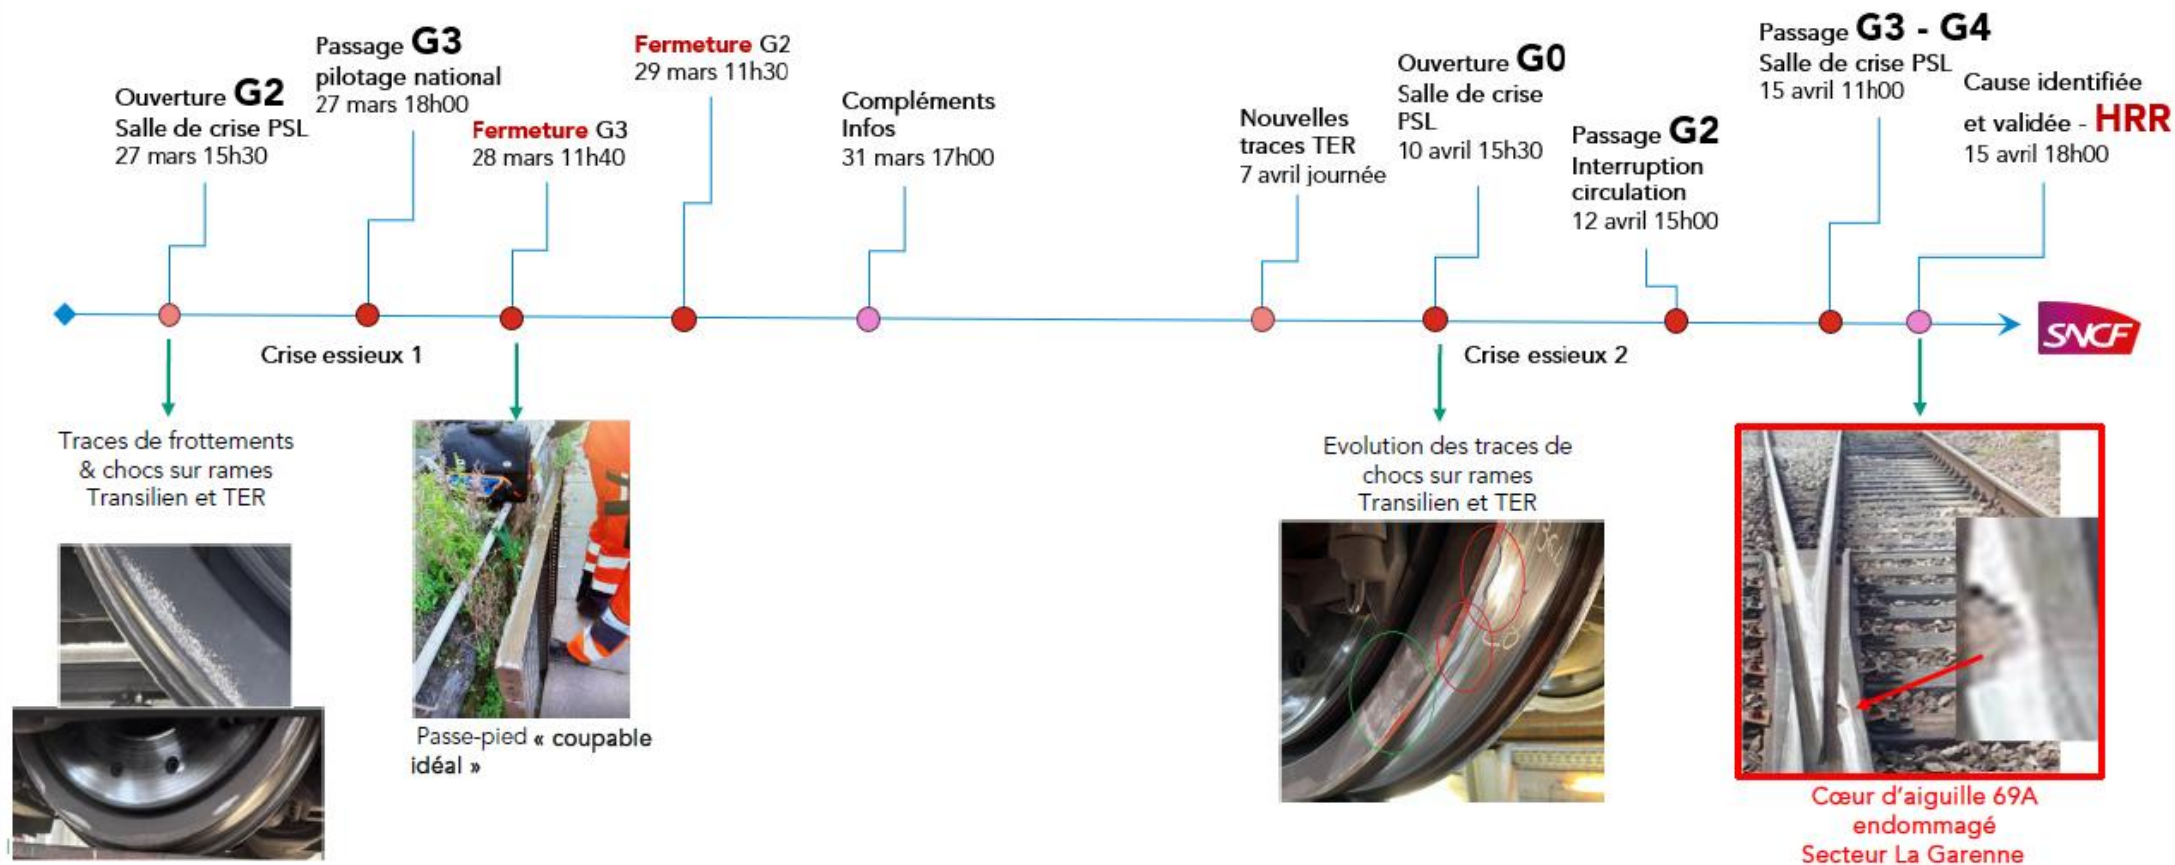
Ouverture G2
Salle de crise PSL
27 mars 15h30

Passage G3
pilotage national
27 mars 18h00

Fermeture G3
28 mars 11h40

Fermeture G2
29 mars 11h30

Compléments Infos
31 mars 17h00

Nouvelles traces TER
7 avril journée

Ouverture G0
Salle de crise PSL
10 avril 15h30

Passage G2
Interruption circulation
12 avril 15h00

Passage G3 - G4
Salle de crise PSL
15 avril 11h00

Cause identifiée et validée - HRR
15 avril 18h00

Crise essieux 1

Crise essieux 2

SNCF

Traces de frottements & chocs sur rames Transilien et TER

Passe-pied « coupable idéal »

Evolution des traces de chocs sur rames Transilien et TER

Cœur d'aiguille 69A endommagé
Secteur La Garenne